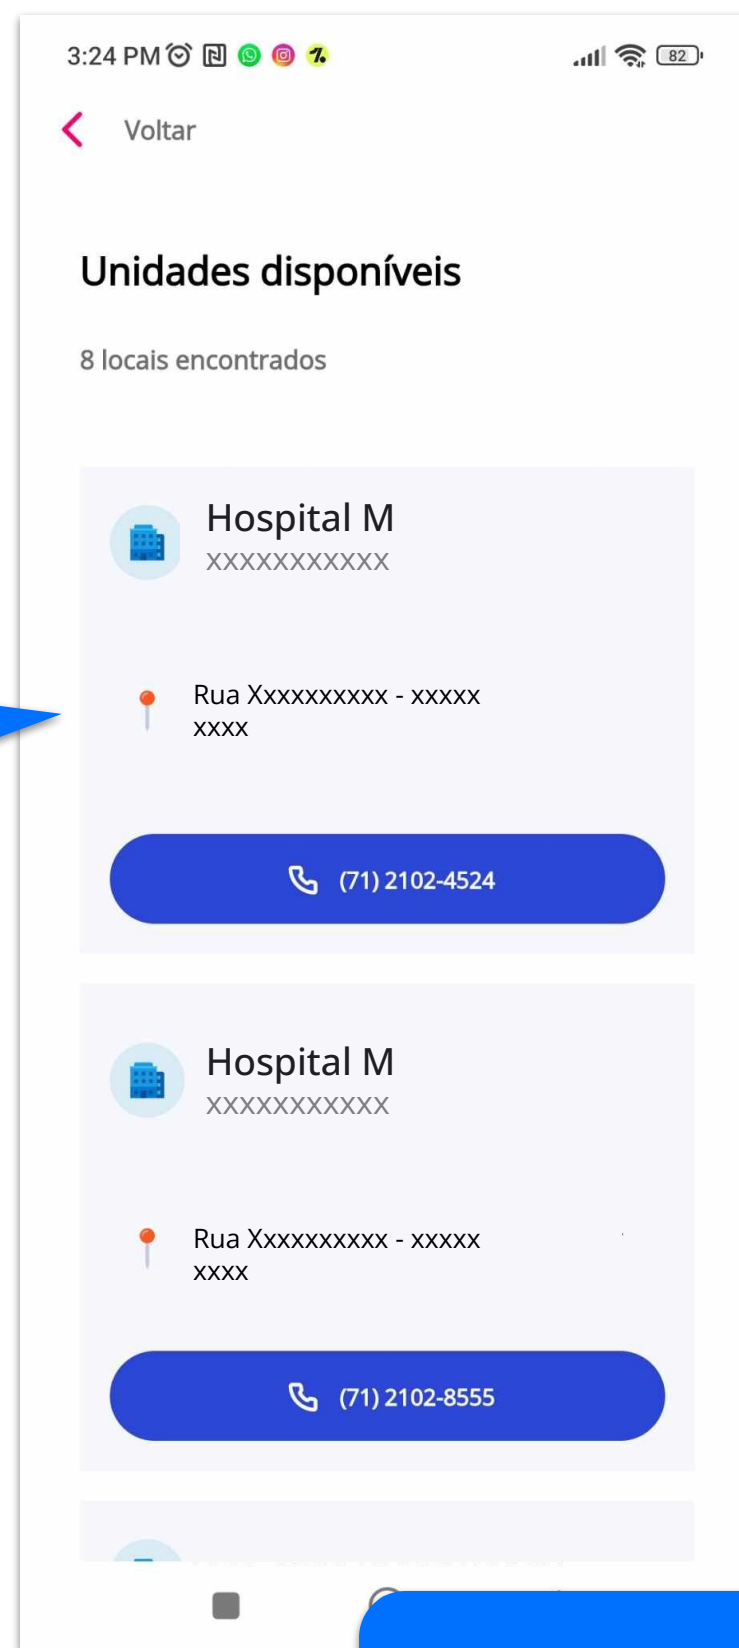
3:24 PM

82

Voltar

Unidades disponíveis

8 locais encontrados

Hospital M
XXXXXXXXXXX

Rua Xxxxxxxxxx - xxxxx xxxx

(71) 2102-4524

Hospital M
XXXXXXXXXXX

Rua Xxxxxxxxxx - xxxxx xxxx

(71) 2102-8555